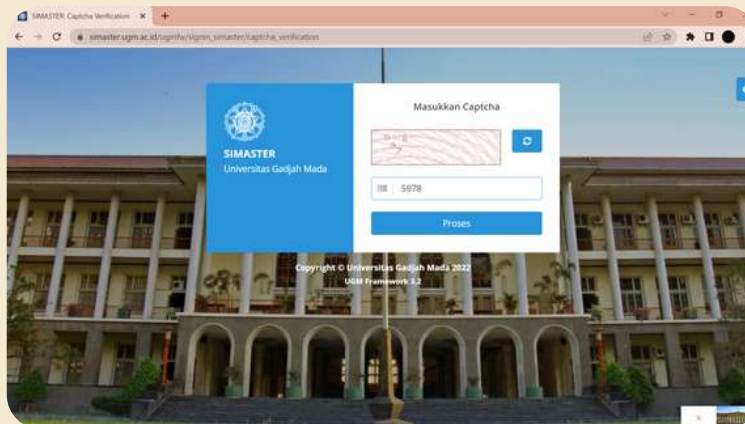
SIMASTER: Captcha Verification ×

simaster.ugm.ac.id/ugmfw/signin_simaster/captcha_verification

SIMASTER
Universitas Gadjah Mada

Masukkan Captcha

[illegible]

5978

Proses

Copyright © Universitas Gadjah Mada 2022
UGM Framework 3.2